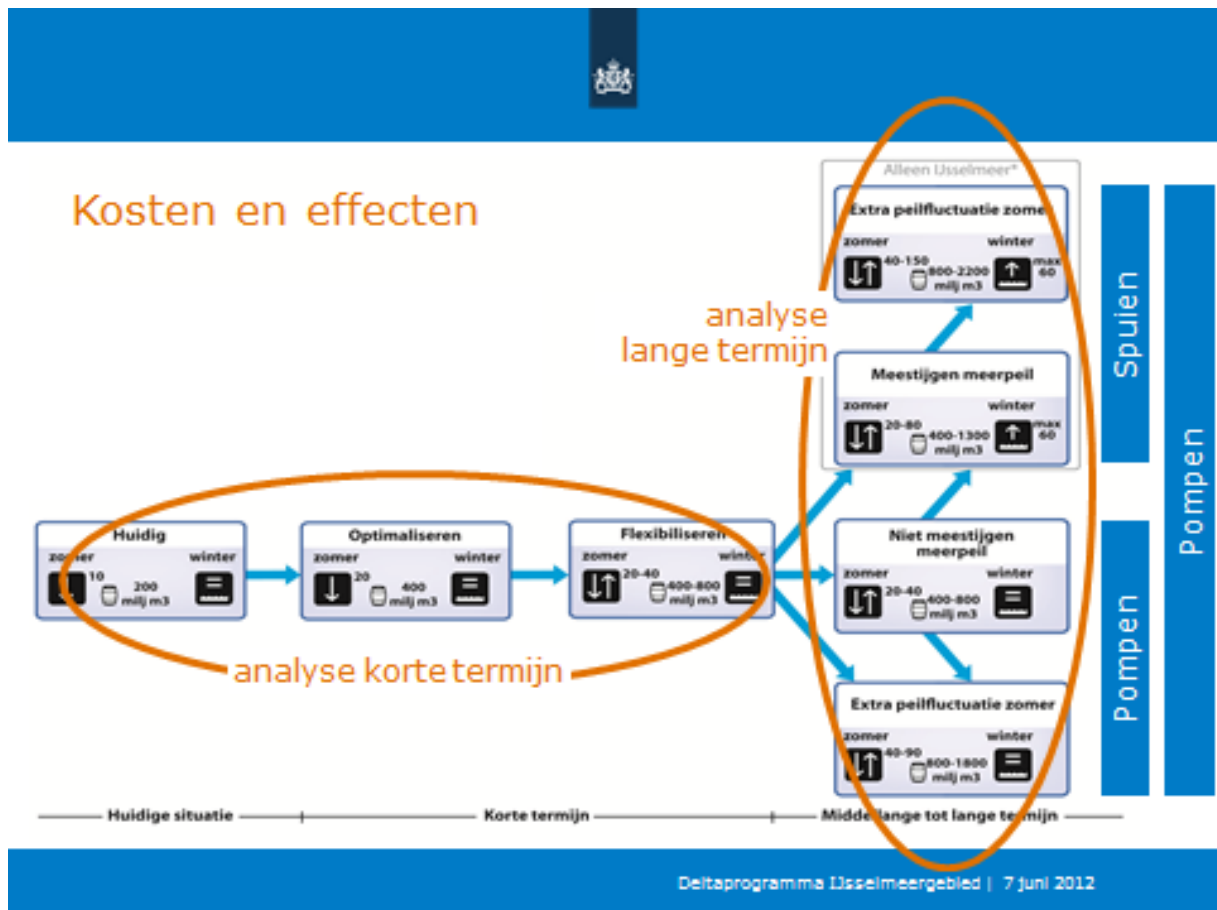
Kosten en effecten

Alleen IJsselmeer*

Extra peilfluctuatie zomer
zomer winter
40-150 800-2200 milj m3 max 60

analyse lange termijn

Meestijgen meerpeil
zomer winter
20-80 400-1300 milj m3 max 60

Spuien

Pompen

Huidig
zomer winter
10 200 milj m3

Optimaliseren
zomer winter
20 400 milj m3

Flexibiliseren
zomer winter
20-40 400-800 milj m3

Niet meestijgen meerpeil
zomer winter
20-40 400-800 milj m3

Pompen

analyse korte termijn

Extra peilfluctuatie zomer
zomer winter
40-90 800-1800 milj m3

Huidige situatie

Korte termijn

Middellange tot lange termijn

Deltaprogramma IJsselmeergebied | 7 juni 2012